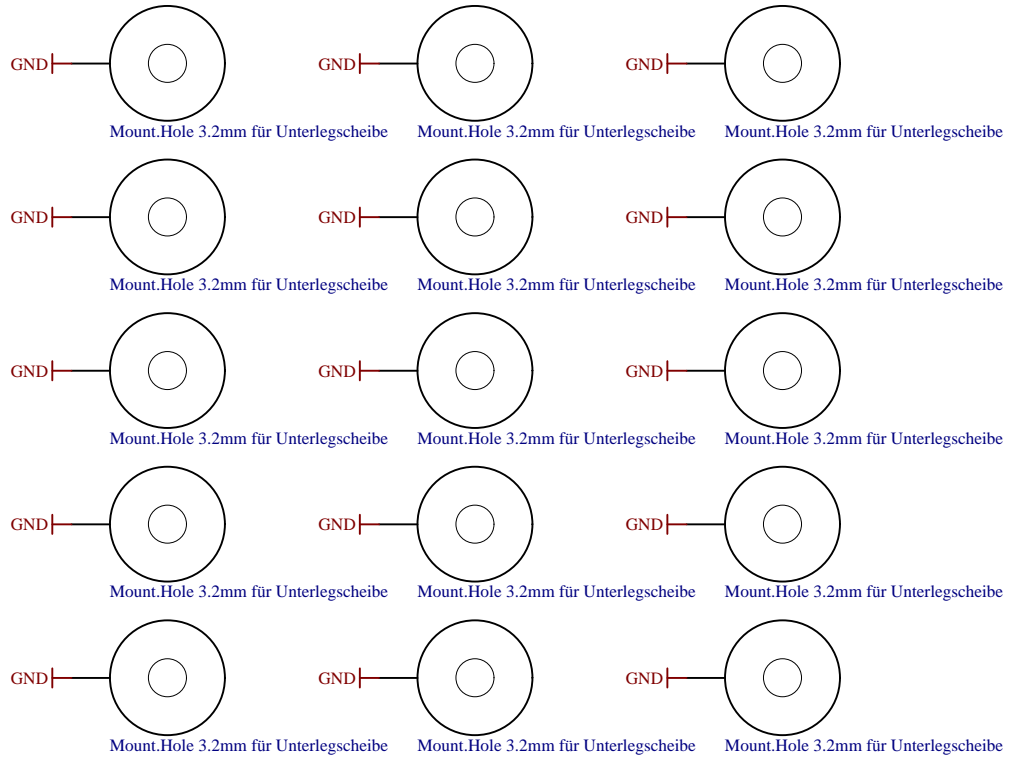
GND GND GND
Mount.Hole 3.2mm für Unterlegscheibe Mount.Hole 3.2mm für Unterlegscheibe Mount.Hole 3.2mm für Unterlegscheibe

GND GND GND
Mount.Hole 3.2mm für Unterlegscheibe Mount.Hole 3.2mm für Unterlegscheibe Mount.Hole 3.2mm für Unterlegscheibe

GND GND GND
Mount.Hole 3.2mm für Unterlegscheibe Mount.Hole 3.2mm für Unterlegscheibe Mount.Hole 3.2mm für Unterlegscheibe

GND GND GND
Mount.Hole 3.2mm für Unterlegscheibe Mount.Hole 3.2mm für Unterlegscheibe Mount.Hole 3.2mm für Unterlegscheibe

GND GND GND
Mount.Hole 3.2mm für Unterlegscheibe Mount.Hole 3.2mm für Unterlegscheibe Mount.Hole 3.2mm für Unterlegscheibe